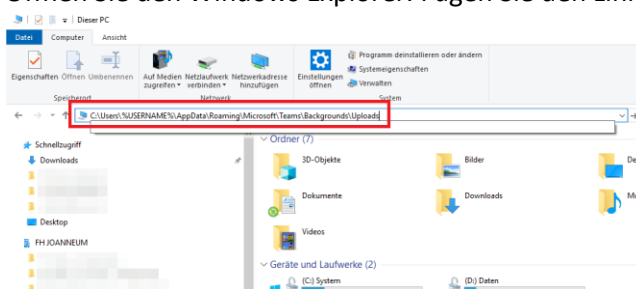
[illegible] Windows-Explorer. Fügen Sie den Link

Dieser PC

Datei Computer Ansicht

Eigenschaften Öffnen Umbenennen

Speicherort

Auf Medien zugreifen Netzlaufwerk verbinden Netzwerkadresse hinzufügen

Netzwerk

Einstellungen öffnen

Programm deinstallieren oder ändern

Systemeigenschaften

Verwalten

System

C:\Users\%USERNAME%\AppData\Roaming\Microsoft\Teams\Backgrounds\Uploads

Schnellzugriff

Downloads

Desktop

FH JOANNEUM

Ordner (7)

3D-Objekte

Bilder

Dokumente

Downloads

Videos

Geräte und Laufwerke (2)

(C:) System

(D:) Daten